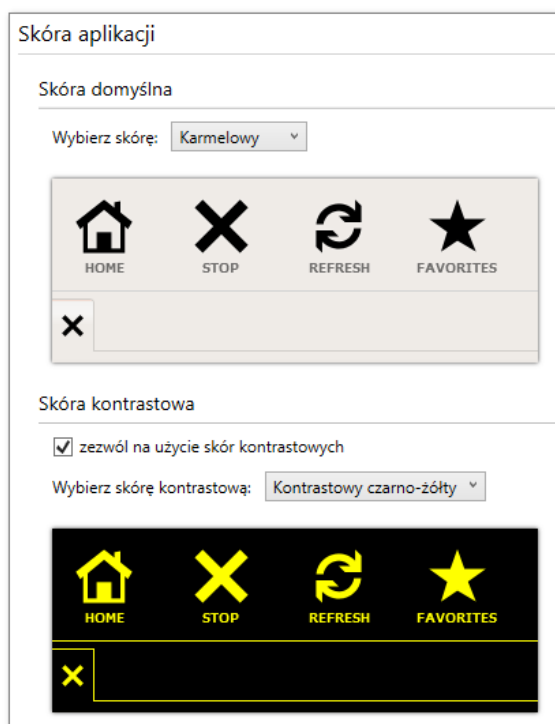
Skóra aplikacji

Skóra domyślna

Wybierz skórę: Karmelowy

HOME STOP REFRESH FAVORITES

Skóra kontrastowa

zezwól na użycie skór kontrastowych

Wybierz skórę kontrastową: Kontrastowy czarno-żółty

HOME STOP REFRESH FAVORITES